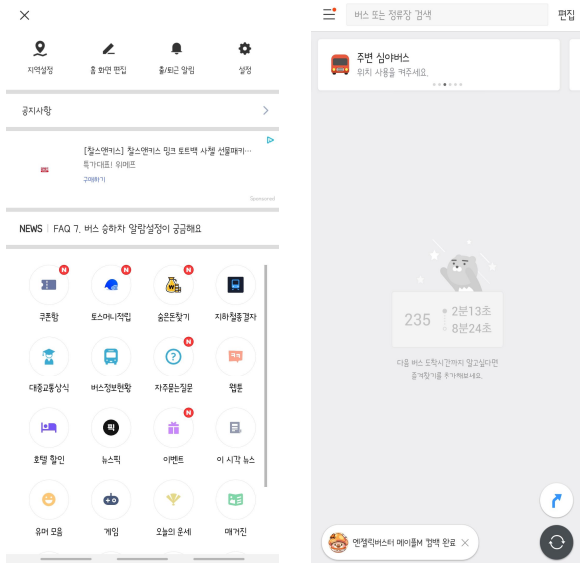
×

지역설정
홈 화면 편집
출/퇴근 알림
설정

공지사항

[찰스앤키스] 찰스앤키스 핑크 토트백 사첼 선물패키...
특가대표! 위메프
구매하기

Sponsored

NEWS | FAQ 7. 버스 승하차 알람설정이 궁금해요

N
쿠폰함
N
토스머니적립
N
숨은돈찾기
지하철통결자

대중교통상식
버스정보현황
N
자주묻는질문
웹툰

호텔 할인
뉴스픽
N
이벤트
이 시각 뉴스

유머 모음
게임
오늘의 운세
매거진

버스 또는 정류장 검색
편집

주변 심야버스
위치 사용을 켜주세요.

235
2분13초
8분24초

다음 버스 도착시간까지 알고싶다면
즐겨찾기를 추가해보세요.

엔젤릭버스터 메이플M '컴백 완료 ×